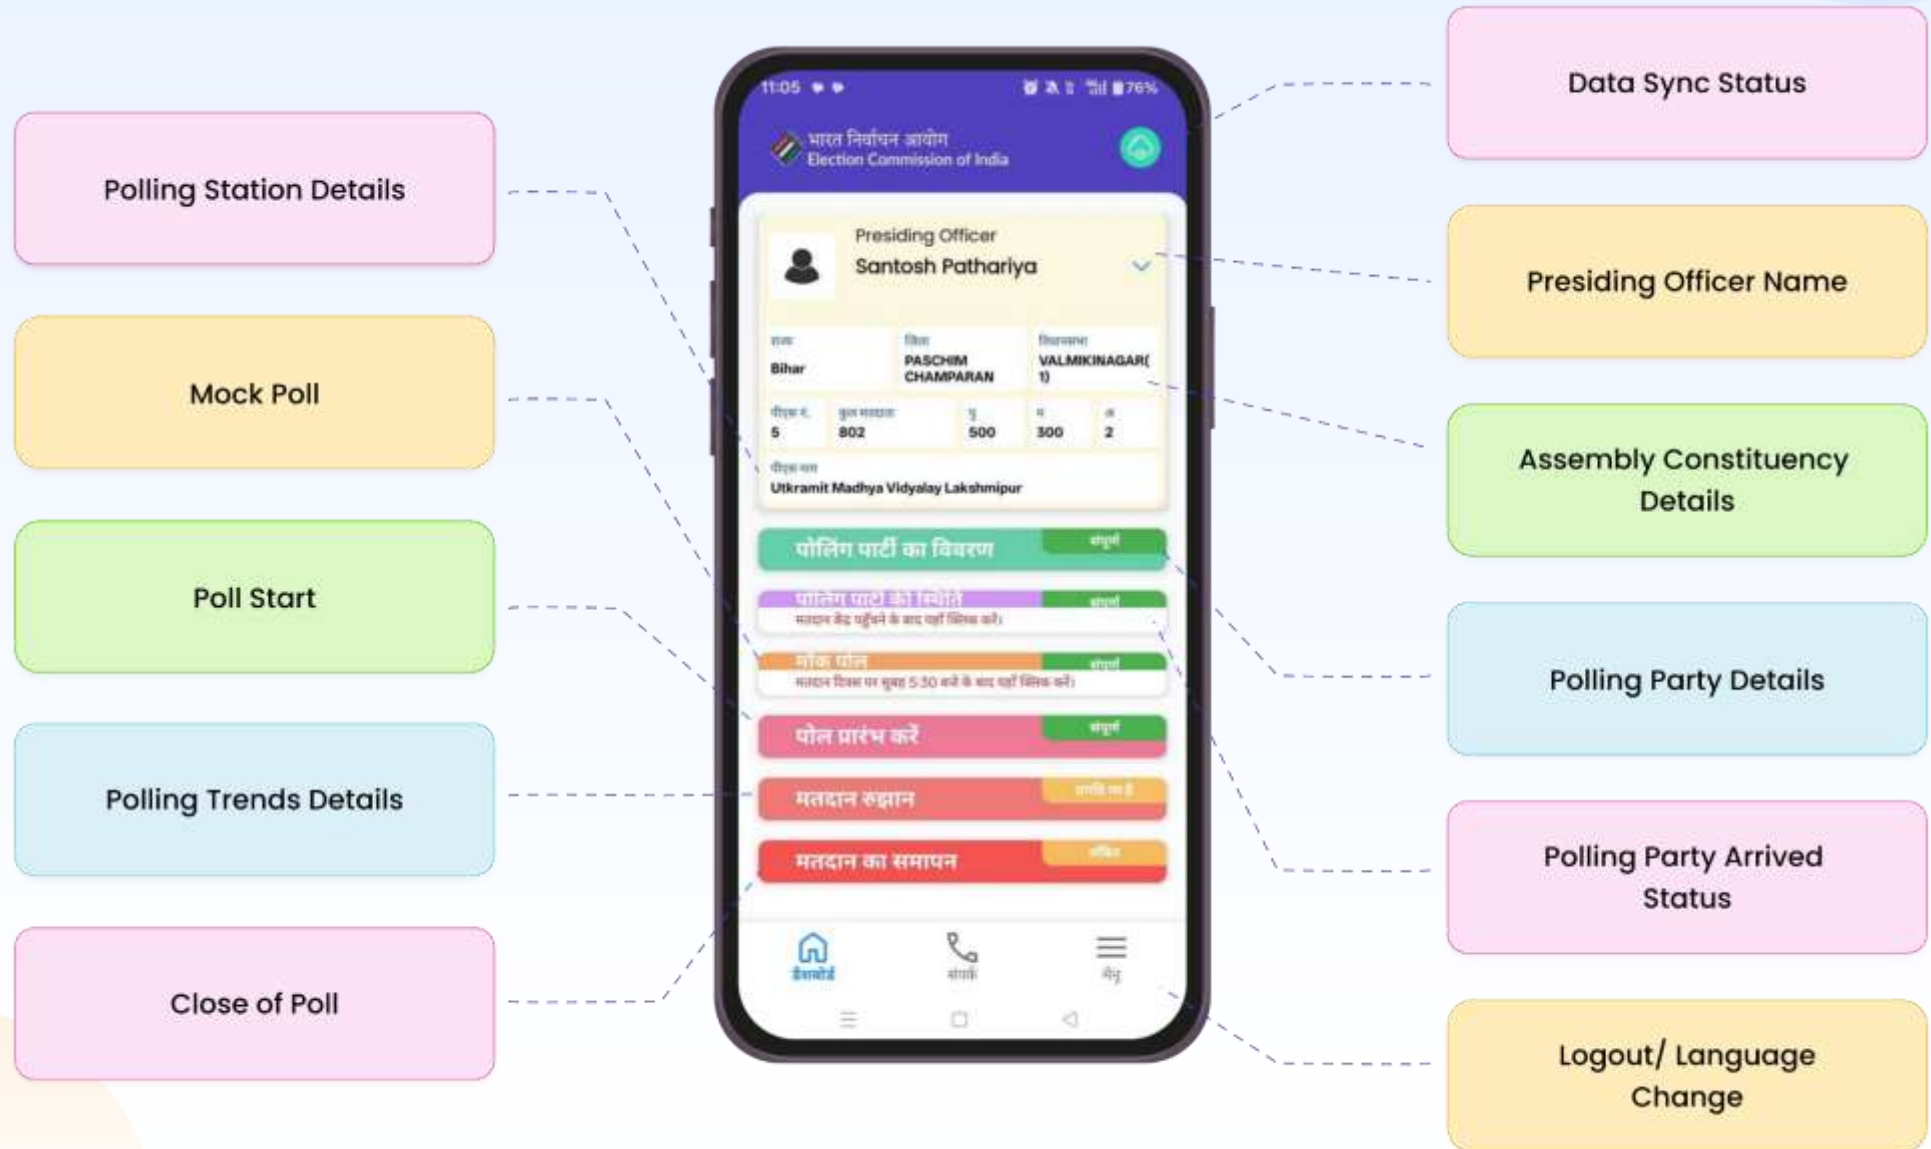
Polling Station Details

Mock Poll

Poll Start

Polling Trends Details

Close of Poll

11:05 76%

भारत निर्वाचन आयोग
Election Commission of India

Presiding Officer
Santosh Pathariya

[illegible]
Bihar

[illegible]
PASCHIM CHAMPARAN

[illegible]
VALMIKINAGAR(1)

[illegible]
5

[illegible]
802

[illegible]
500

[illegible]
300

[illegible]
2

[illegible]
Utkramit Madhya Vidyalay Lakshmipur

पोलिंग पार्टी का विवरण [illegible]

पोलिंग पार्टी की स्थिति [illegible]
मतदान केंद्र पहुँचने के बाद यहाँ क्लिक करें।

मॉक पोल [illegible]
मतदान दिवस पर सुबह 5:30 बजे के बाद यहाँ क्लिक करें।

पोल प्रारंभ करें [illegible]

मतदान रुझान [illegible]

मतदान का समापन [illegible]

डैशबोर्ड
संपर्क
मेनू

Data Sync Status

Presiding Officer Name

Assembly Constituency Details

Polling Party Details

Polling Party Arrived Status

Logout/ Language Change